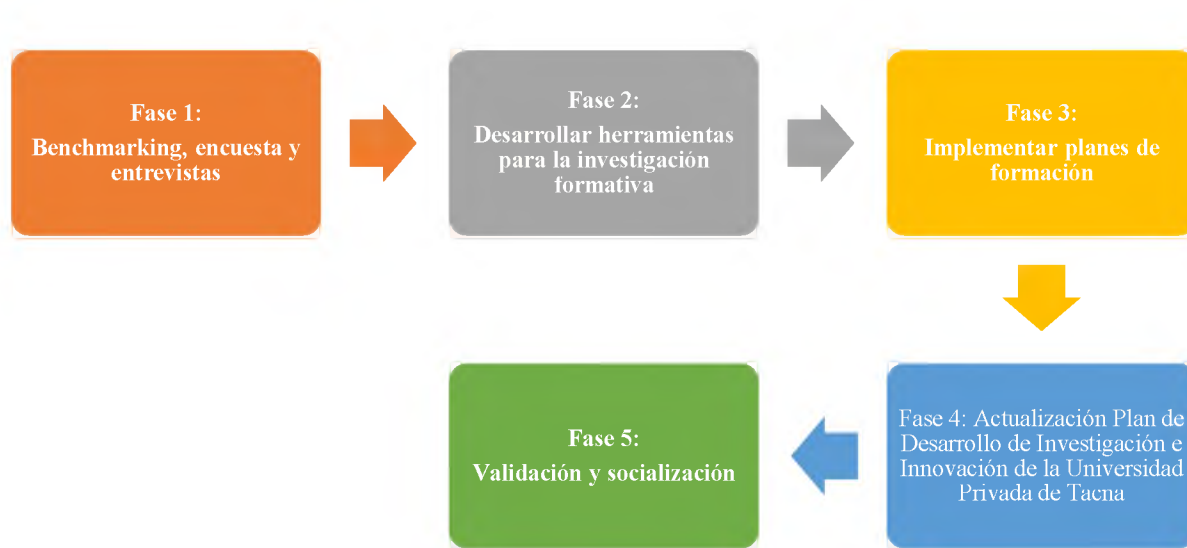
Fase 1:
Benchmarking, encuesta y entrevistas

Fase 2:
Desarrollar herramientas para la investigación formativa

Fase 3:
Implementar planes de formación

Fase 4: Actualización Plan de Desarrollo de Investigación e Innovación de la Universidad Privada de Tacna

Fase 5:
Validación y socialización